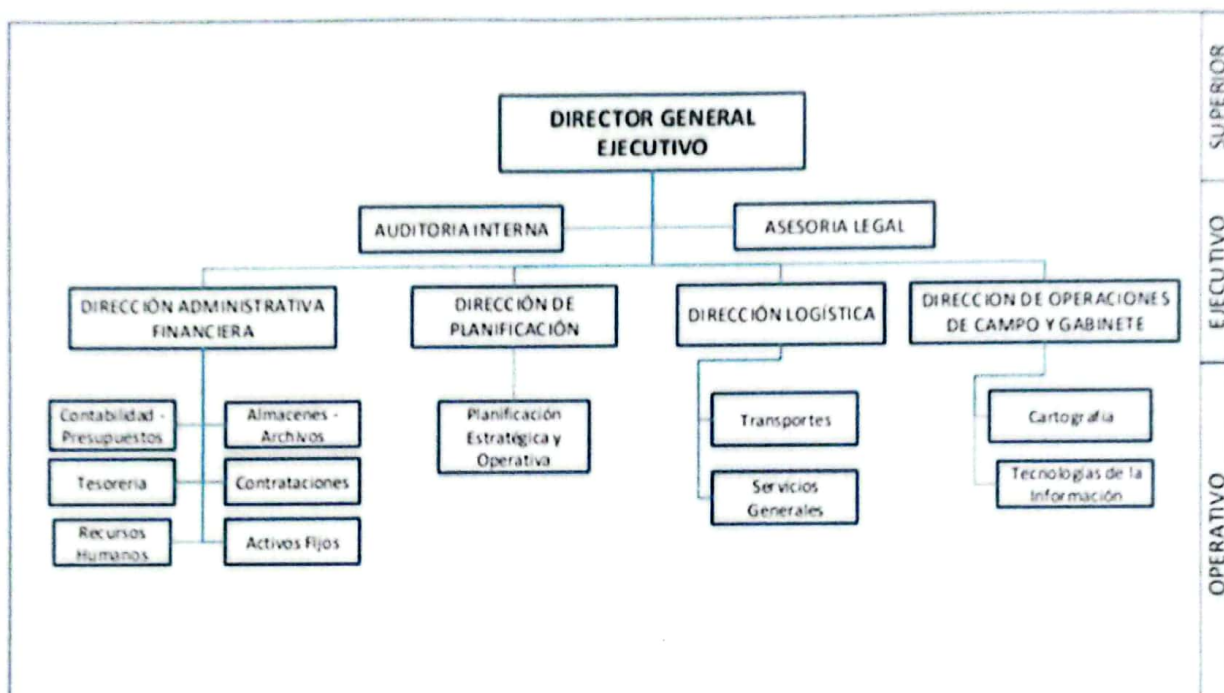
DIRECTOR GENERAL EJECUTIVO

AUDITORIA INTERNA

ASESORIA LEGAL

DIRECCIÓN ADMINISTRATIVA FINANCIERA

DIRECCIÓN DE PLANIFICACIÓN

DIRECCIÓN LOGÍSTICA

DIRECCION DE OPERACIONES DE CAMPO Y GABINETE

Contabilidad - Presupuestos

Almacenes - Archivos

Tesoreria

Contrataciones

Recursos Humanos

Activos Fijos

Planificación Estratégica y Operativa

Transportes

Servicios Generales

Cartografia

Tecnologias de la Información

SUPERIOR

EJECUTIVO

OPERATIVO